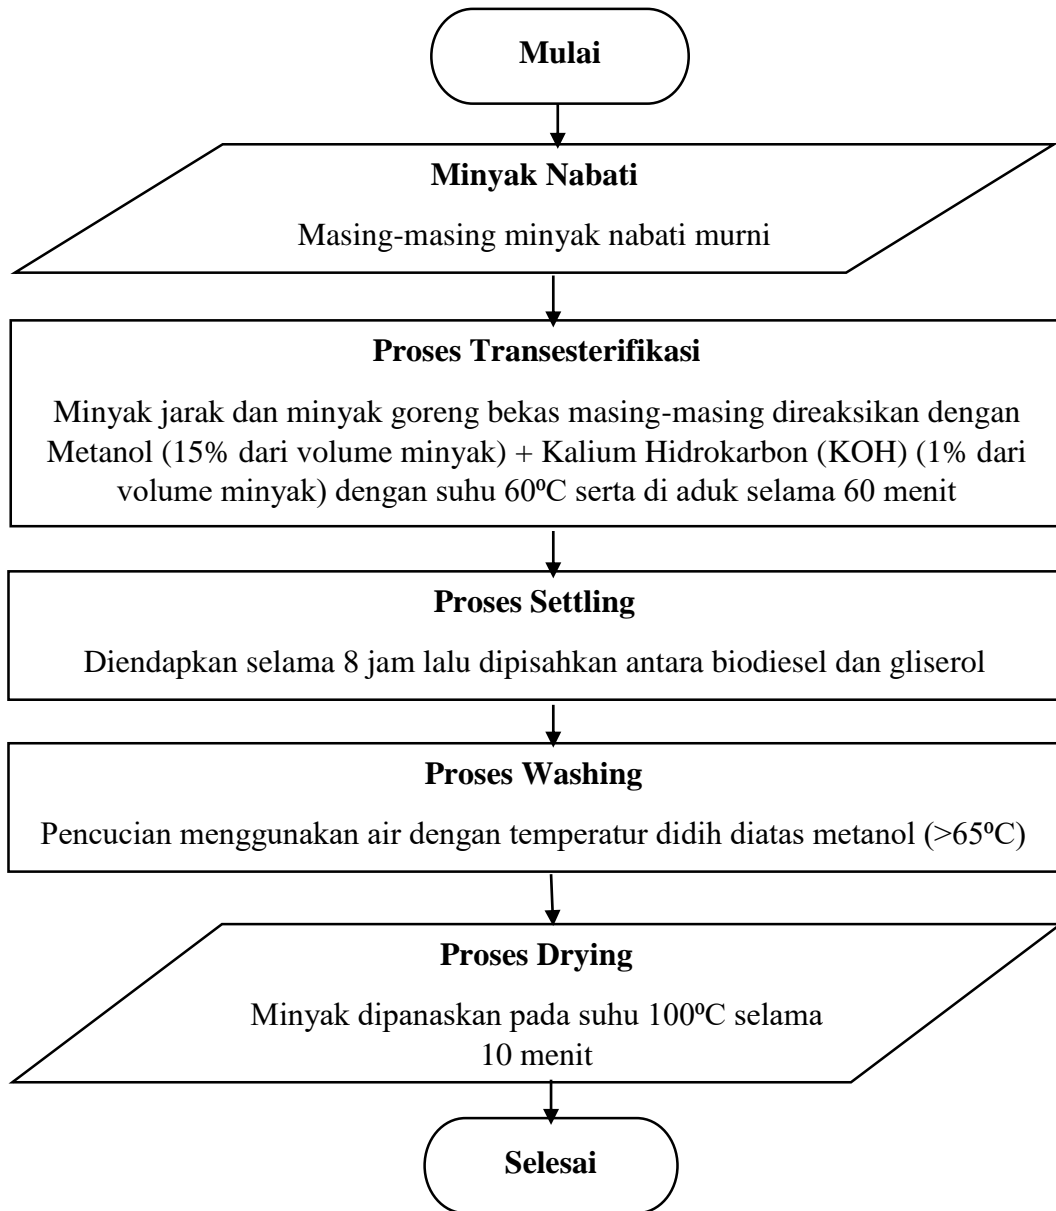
Mulai

Minyak Nabati

Masing-masing minyak nabati murni

Proses Transesterifikasi

Minyak jarak dan minyak goreng bekas masing-masing direaksikan dengan Metanol (15% dari volume minyak) + Kalium Hidrokarbon (KOH) (1% dari volume minyak) dengan suhu 60ºC serta di aduk selama 60 menit

Proses Settling

Diendapkan selama 8 jam lalu dipisahkan antara biodiesel dan gliserol

Proses Washing

Pencucian menggunakan air dengan temperatur didih diatas metanol (>65ºC)

Proses Drying

Minyak dipanaskan pada suhu 100ºC selama 10 menit

Selesai